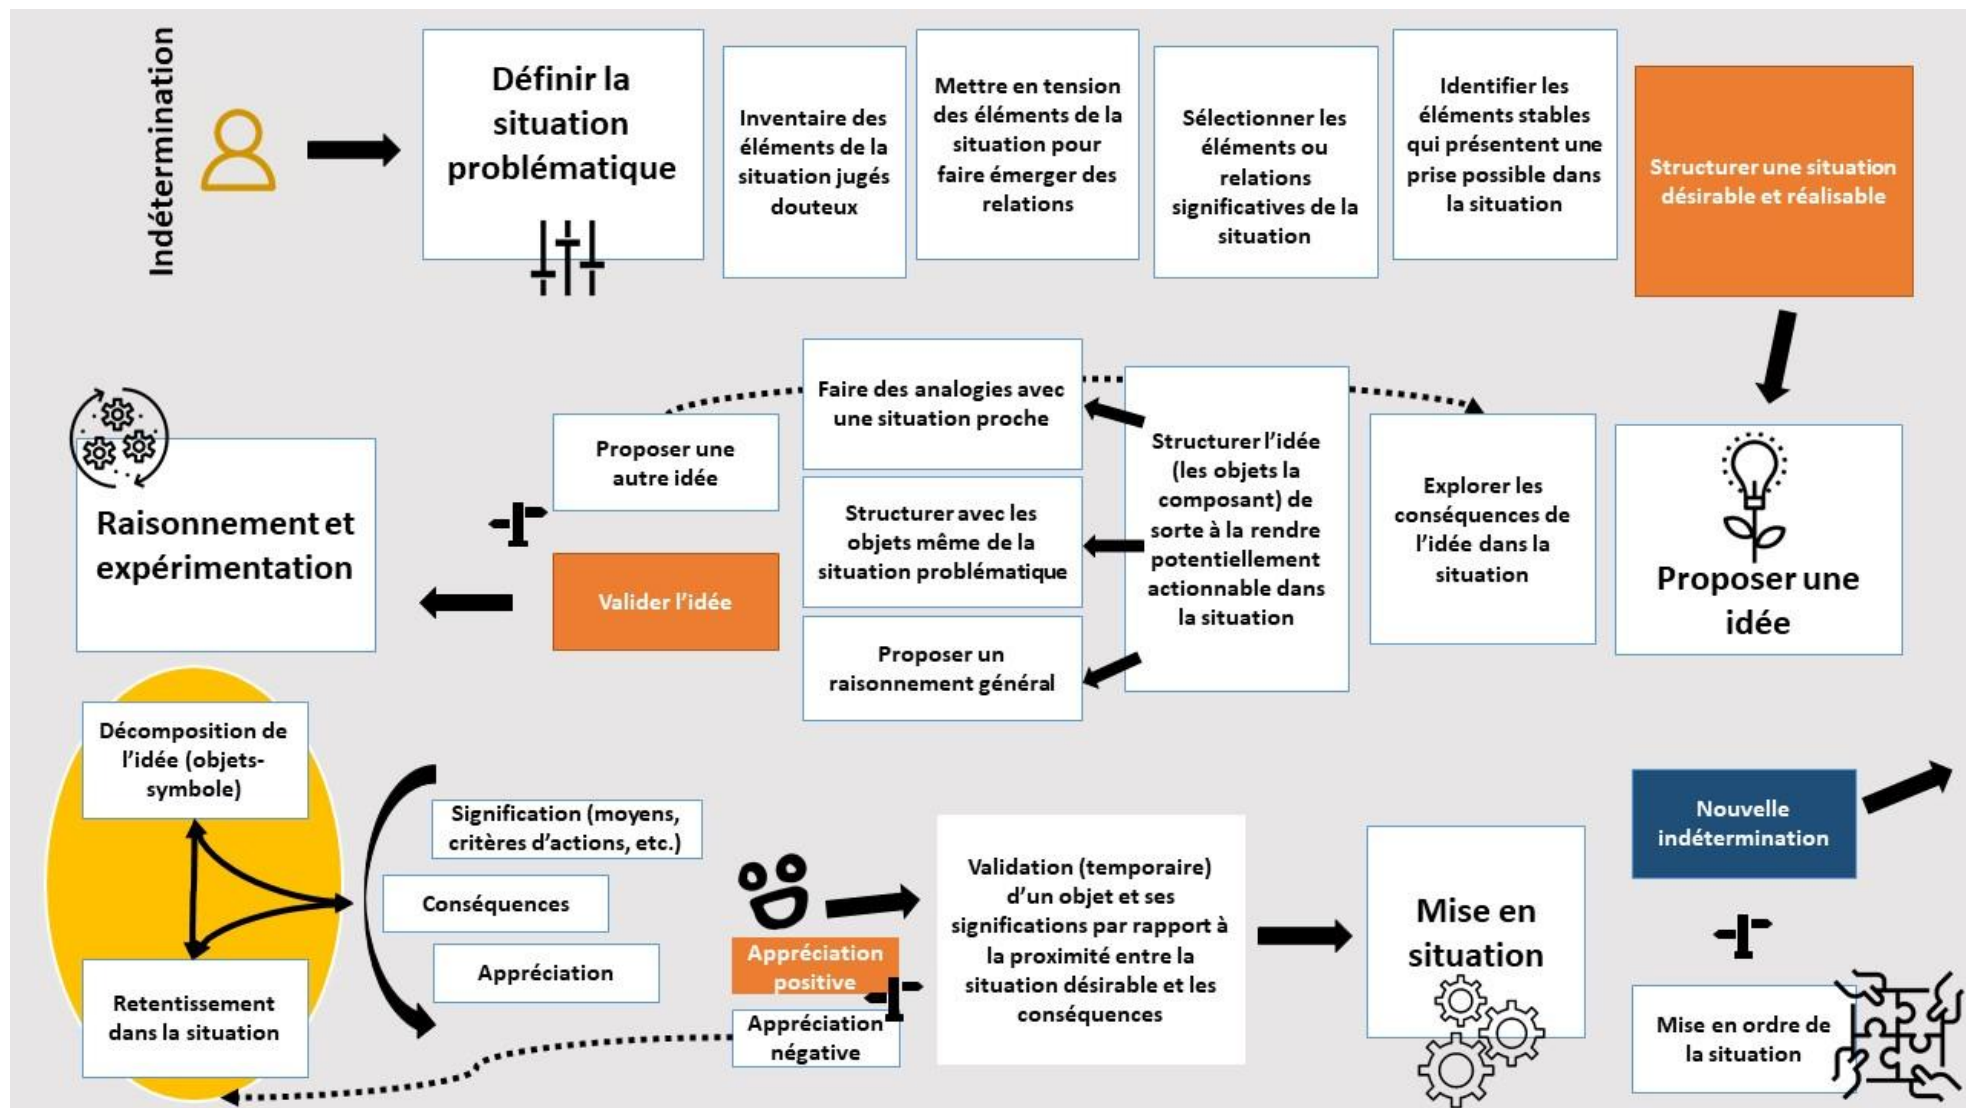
Indétermination

Définir la situation problématique

Inventaire des éléments de la situation jugés douteux

Mettre en tension des éléments de la situation pour faire émerger des relations

Sélectionner les éléments ou relations significatives de la situation

Identifier les éléments stables qui présentent une prise possible dans la situation

Structurer une situation désirable et réalisable

Proposer une idée

Explorer les conséquences de l'idée dans la situation

Structurer l'idée (les objets la composant) de sorte à la rendre potentiellement actionnable dans la situation

Faire des analogies avec une situation proche

Structurer avec les objets même de la situation problématique

Proposer un raisonnement général

Proposer une autre idée

Valider l'idée

Raisonnement et expérimentation

Décomposition de l'idée (objets-symbole)

Retentissement dans la situation

Signification (moyens, critères d'actions, etc.)

Conséquences

Appréciation

Appréciation positive

Appréciation négative

Validation (temporaire) d'un objet et ses significations par rapport à la proximité entre la situation désirable et les conséquences

Mise en situation

Nouvelle indétermination

Mise en ordre de la situation